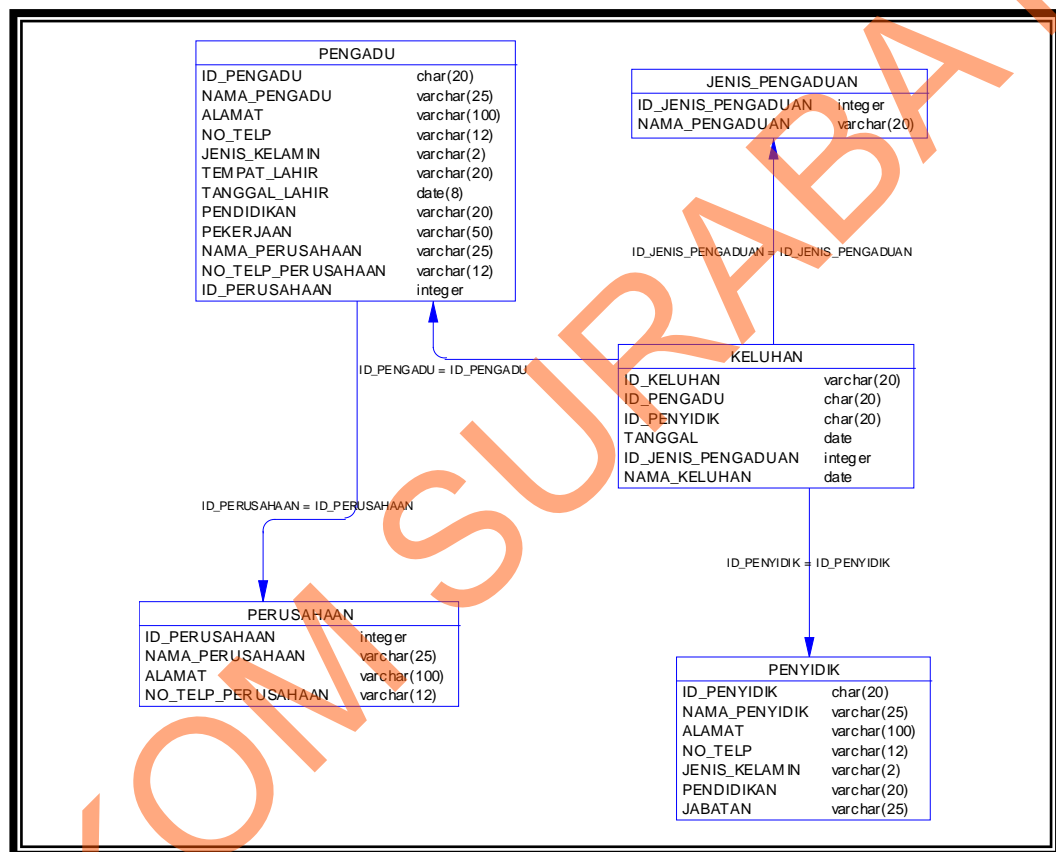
| PENGADU | |
|---|---|
| ID_PENGADU | char(20) |
| NAMA_PENGADU | varchar(25) |
| ALAMAT | varchar(100) |
| NO_TELP | varchar(12) |
| JENIS_KELAMIN | varchar(2) |
| TEMPAT_LAHIR | varchar(20) |
| TANGGAL_LAHIR | date(8) |
| PENDIDIKAN | varchar(20) |
| PEKERJAAN | varchar(50) |
| NAMA_PERUSAHAAN | varchar(25) |
| NO_TELP_PERUSAHAAN | varchar(12) |
| ID_PERUSAHAAN | integer |

| JENIS_PENGADUAN | |
|---|---|
| ID_JENIS_PENGADUAN | integer |
| NAMA_PENGADUAN | varchar(20) |

ID_JENIS_PENGADUAN = ID_JENIS_PENGADUAN

ID_PENGADU = ID_PENGADU

| KELUHAN | |
|---|---|
| ID_KELUHAN | varchar(20) |
| ID_PENGADU | char(20) |
| ID_PENYIDIK | char(20) |
| TANGGAL | date |
| ID_JENIS_PENGADUAN | integer |
| NAMA_KELUHAN | date |

ID_PERUSAHAAN = ID_PERUSAHAAN

ID_PENYIDIK = ID_PENYIDIK

| PERUSAHAAN | |
|---|---|
| ID_PERUSAHAAN | integer |
| NAMA_PERUSAHAAN | varchar(25) |
| ALAMAT | varchar(100) |
| NO_TELP_PERUSAHAAN | varchar(12) |

| PENYIDIK | |
|---|---|
| ID_PENYIDIK | char(20) |
| NAMA_PENYIDIK | varchar(25) |
| ALAMAT | varchar(100) |
| NO_TELP | varchar(12) |
| JENIS_KELAMIN | varchar(2) |
| PENDIDIKAN | varchar(20) |
| JABATAN | varchar(25) |

OM SURABA